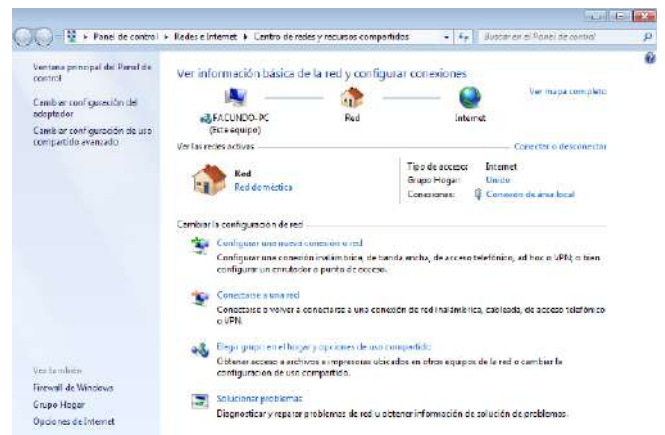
▸ Panel de control ▸ Redes e Internet ▸ Centro de redes y recursos compartidos

Buscar en el Panel de control

Ventana principal del Panel de control

Cambiar configuración del adaptador

Cambiar configuración de uso compartido avanzado

Ver información básica de la red y configurar conexiones

Ver mapa completo

FACUNDO-PC
(Este equipo)

Red

Internet

Ver las redes activas

Conectar o desconectar

Red
Red doméstica

Tipo de acceso: Internet
Grupo Hogar: Unido
Conexiones: Conexión de área local

Cambiar la configuración de red

Configurar una nueva conexión o red
Configurar una conexión inalámbrica, de banda ancha, de acceso telefónico, ad hoc o VPN; o bien configurar un enrutador o punto de acceso.

Conectarse a una red
Conectarse o volver a conectarse a una conexión de red inalámbrica, cableada, de acceso telefónico o VPN.

Elegir grupo en el hogar y opciones de uso compartido
Obtener acceso a archivos e impresoras ubicados en otros equipos de la red o cambiar la configuración de uso compartido.

Solucionar problemas
Diagnosticar y reparar problemas de red u obtener información de solución de problemas.

Vea también

Firewall de Windows

Grupo Hogar

Opciones de Internet